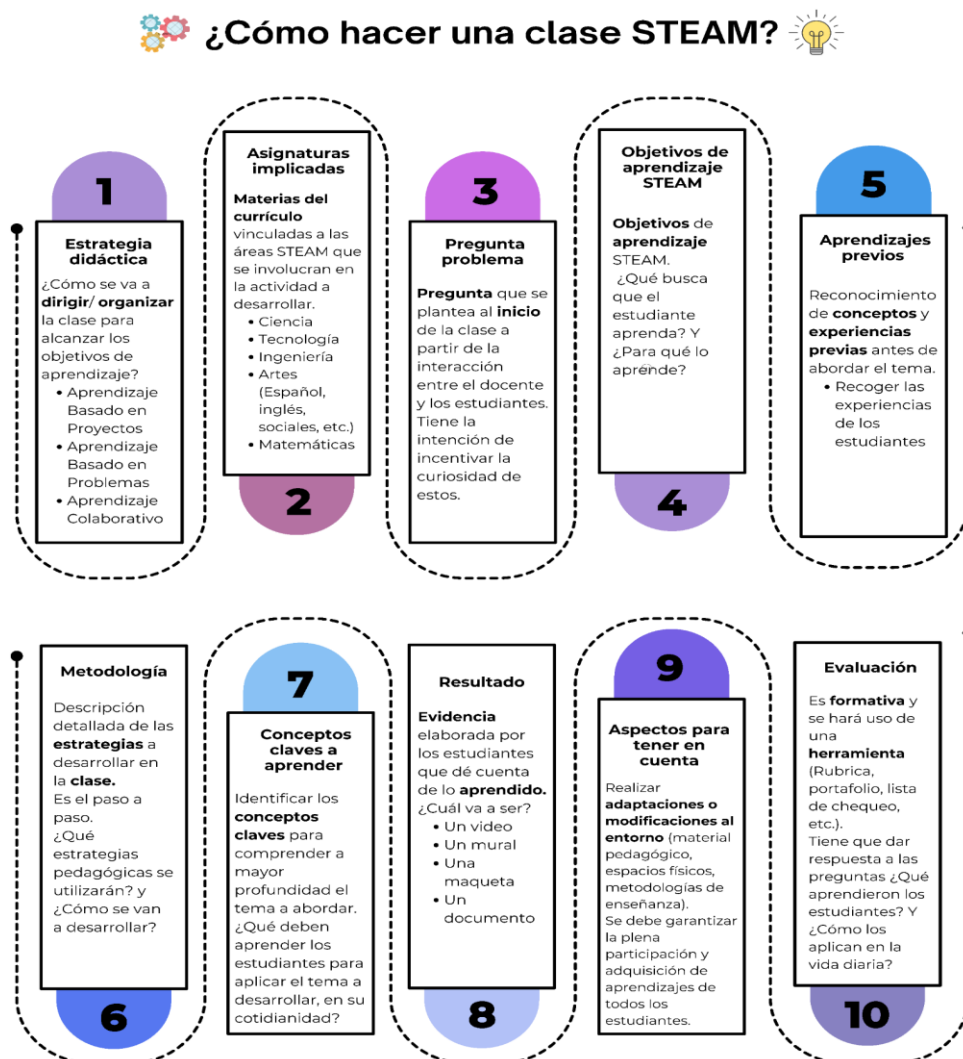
¿Cómo hacer una clase STEAM?

1

Estrategia didáctica

¿Cómo se va a dirigir/ organizar la clase para alcanzar los objetivos de aprendizaje?
- Aprendizaje Basado en Proyectos
- Aprendizaje Basado en Problemas
- Aprendizaje Colaborativo

Asignaturas implicadas

Materias del currículo vinculadas a las áreas STEAM que se involucran en la actividad a desarrollar.
- Ciencia
- Tecnología
- Ingeniería
- Artes (Español, inglés, sociales, etc.)
- Matemáticas

2

3

Pregunta problema

Pregunta que se plantea al inicio de la clase a partir de la interacción entre el docente y los estudiantes. Tiene la intención de incentivar la curiosidad de estos.

Objetivos de aprendizaje STEAM

Objetivos de aprendizaje STEAM. ¿Qué busca que el estudiante aprenda? Y ¿Para qué lo aprende?

4

5

Aprendizajes previos

Reconocimiento de conceptos y experiencias previas antes de abordar el tema.
- Recoger las experiencias de los estudiantes

Metodología

Descripción detallada de las estrategias a desarrollar en la clase. Es el paso a paso. ¿Qué estrategias pedagógicas se utilizarán? y ¿Cómo se van a desarrollar?

6

7

Conceptos claves a aprender

Identificar los conceptos claves para comprender a mayor profundidad el tema a abordar. ¿Qué deben aprender los estudiantes para aplicar el tema a desarrollar, en su cotidianidad?

Resultado

Evidencia elaborada por los estudiantes que dé cuenta de lo aprendido. ¿Cuál va a ser?
- Un video
- Un mural
- Una maqueta
- Un documento

8

9

Aspectos para tener en cuenta

Realizar adaptaciones o modificaciones al entorno (material pedagógico, espacios físicos, metodologías de enseñanza). Se debe garantizar la plena participación y adquisición de aprendizajes de todos los estudiantes.

Evaluación

Es formativa y se hará uso de una herramienta (Rubrica, portafolio, lista de chequeo, etc.). Tiene que dar respuesta a las preguntas ¿Qué aprendieron los estudiantes? Y ¿Cómo los aplican en la vida diaria?

10